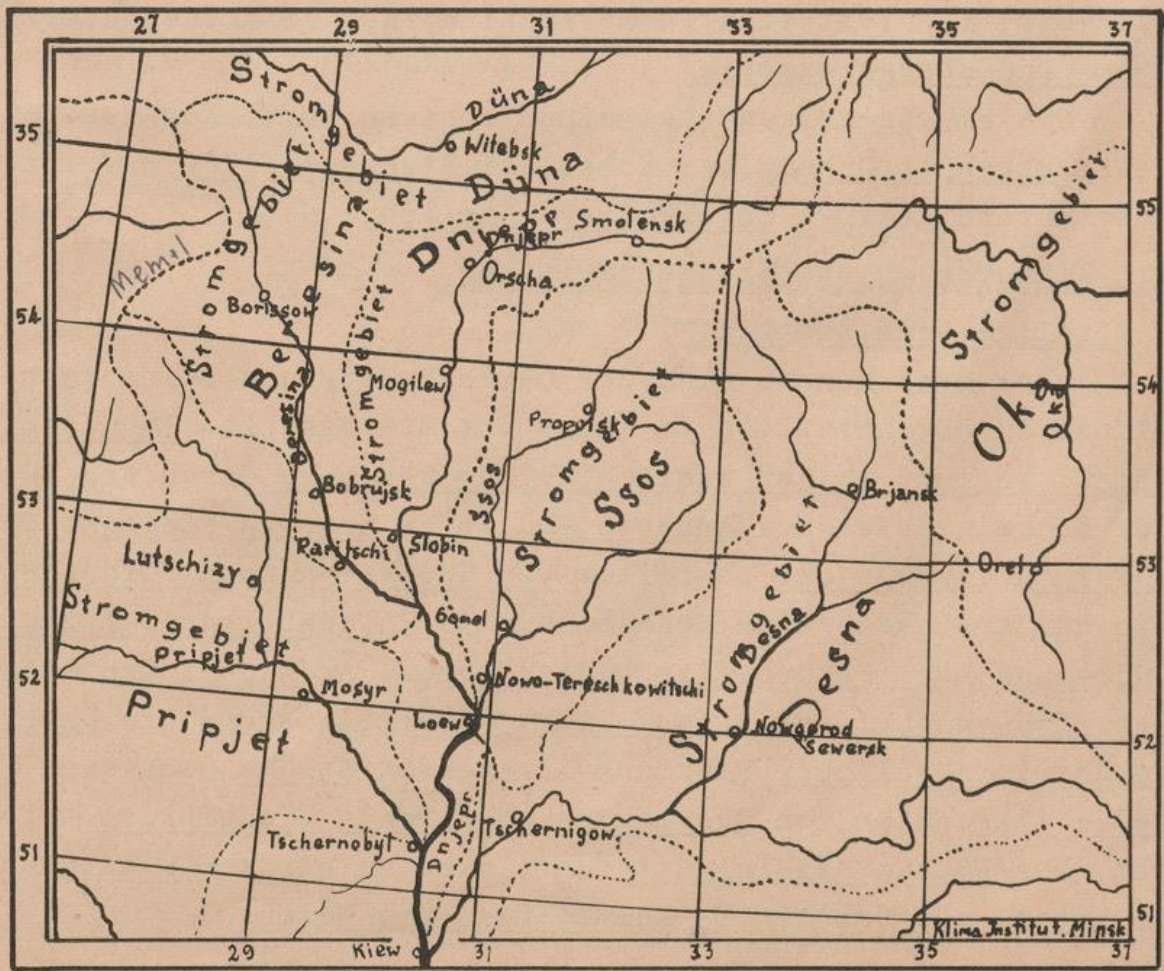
27
29
31
33
35
37

35
54
53
52
51

55
54
53
52
51

Stromgebiet Düna
Düna
Witebsk
Smolensk
Dnjepr
Dnjepr
Orscha
Memel
Stromgebiet Beresina
Borissow
Stromgebiet
Mogilew
Beresina
Propoisk
Stromgebiet Ssos
Ssos
Bobrujsk
Brjansk
Stromgebiet Oka
Oka
Oka
Paritschi
Slobin
Lutschizy
Stromgebiet Pripjet
Pripjet
Gomel
Orel
Stromgebiet Desna
Desna
Desna
Nowo-Tereschkowitschi
Mosyr
Loew
Nowgorod Sewersk
Tschernobyl
Dnjepr
Tschernigow
Kiew

29
31
33
35
37

Klima Institut. Minsk